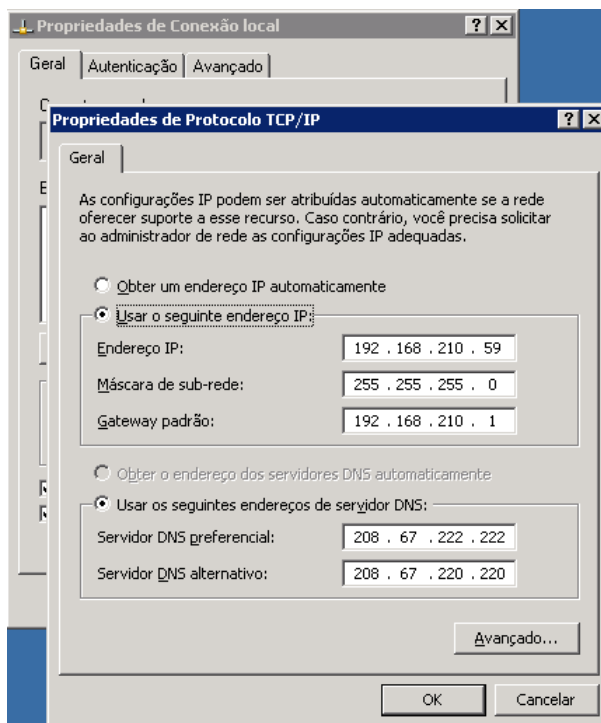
Propriedades de Conexão local

?
X

Geral | Autenticação | Avançado

Propriedades de Protocolo TCP/IP

?
X

Geral

As configurações IP podem ser atribuídas automaticamente se a rede oferecer suporte a esse recurso. Caso contrário, você precisa solicitar ao administrador de rede as configurações IP adequadas.

Obter um endereço IP automaticamente

Usar o seguinte endereço IP:

Endereço IP: 192 . 168 . 210 . 59

Máscara de sub-rede: 255 . 255 . 255 . 0

Gateway padrão: 192 . 168 . 210 . 1

Obter o endereço dos servidores DNS automaticamente

Usar os seguintes endereços de servidor DNS:

Servidor DNS preferencial: 208 . 67 . 222 . 222

Servidor DNS alternativo: 208 . 67 . 220 . 220

Avançado...

OK

Cancelar